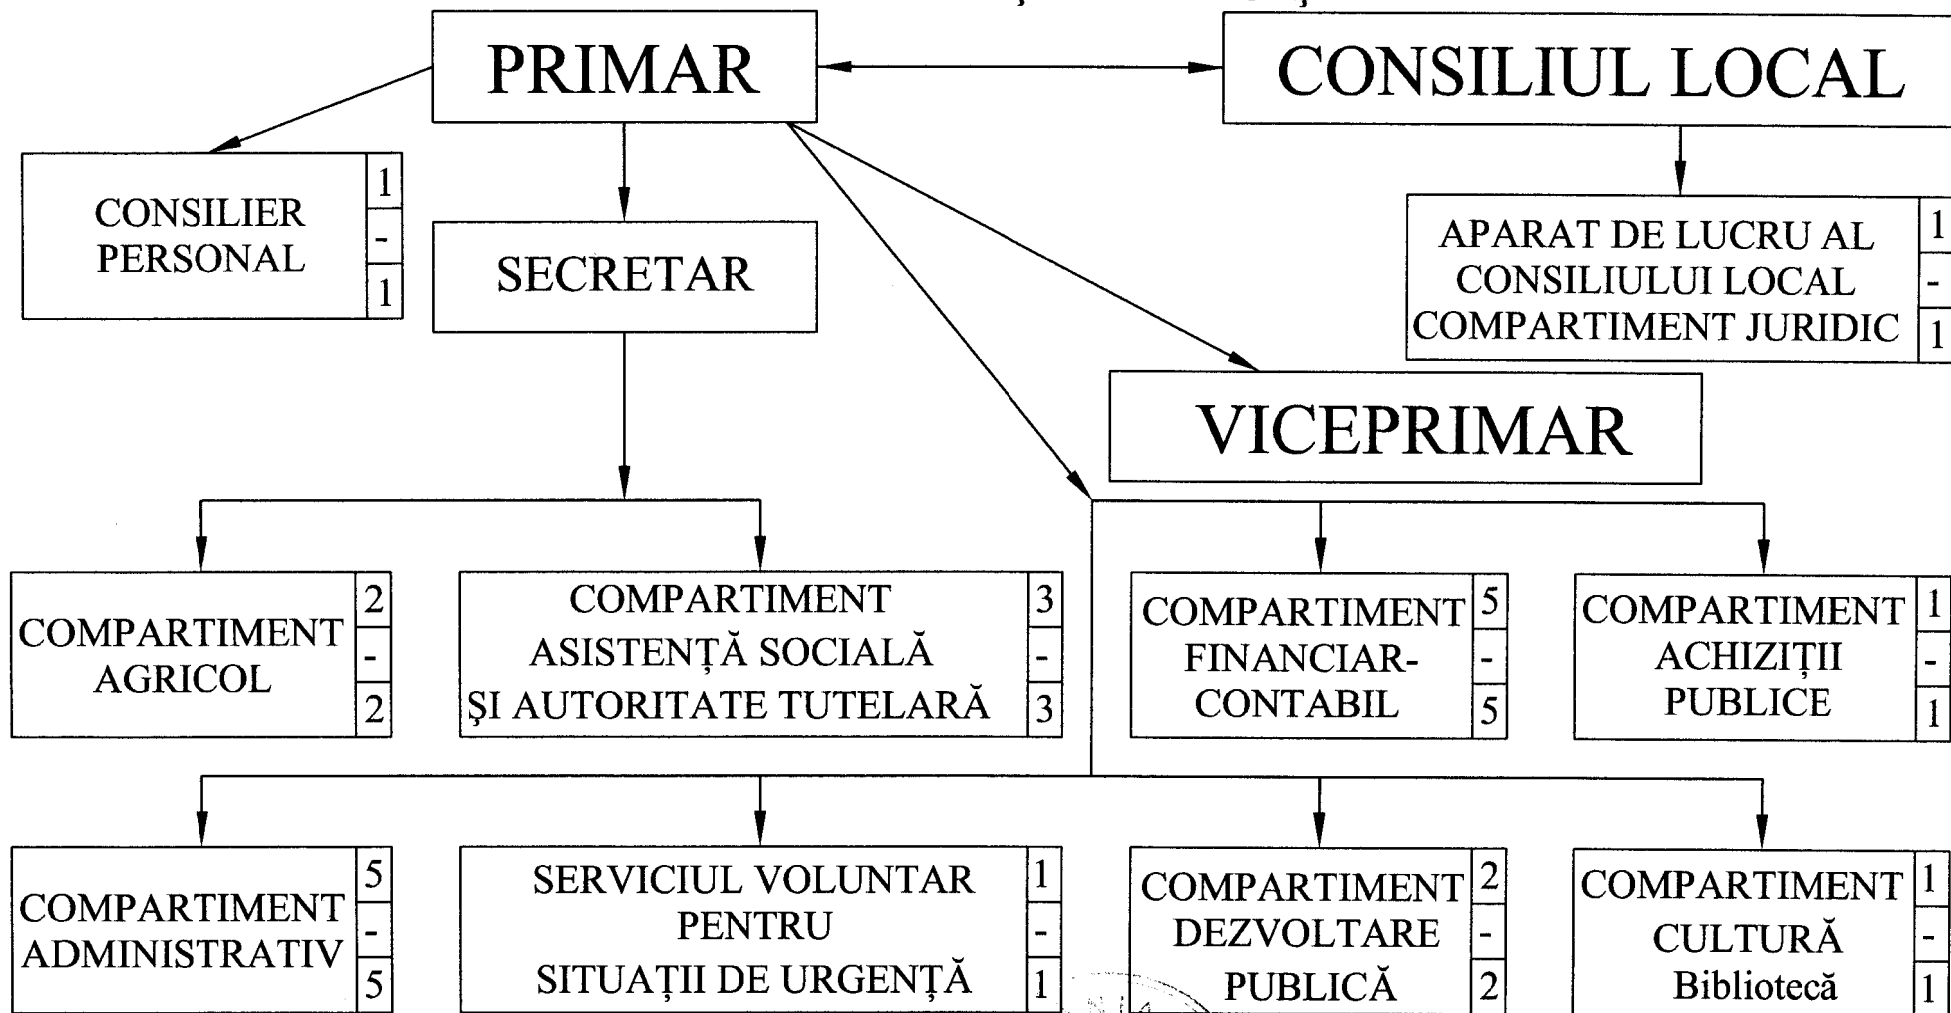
PRIMAR

CONSILIUL LOCAL

CONSILIER PERSONAL
1
-
1

SECRETAR

APARAT DE LUCRU AL CONSILIULUI LOCAL COMPARTIMENT JURIDIC
1
-
1

VICEPRIMAR

COMPARTIMENT AGRICOL
2
-
2

COMPARTIMENT ASISTENȚĂ SOCIALĂ ŞI AUTORITATE TUTELARĂ
3
-
3

COMPARTIMENT FINANCIAR-CONTABIL
5
-
5

COMPARTIMENT ACHIZIȚII PUBLICE
1
-
1

COMPARTIMENT ADMINISTRATIV
5
-
5

SERVICIUL VOLUNTAR PENTRU SITUAȚII DE URGENȚĂ
1
-
1

COMPARTIMENT DEZVOLTARE PUBLICĂ
2
-
2

COMPARTIMENT CULTURĂ Bibliotecă
1
-
1